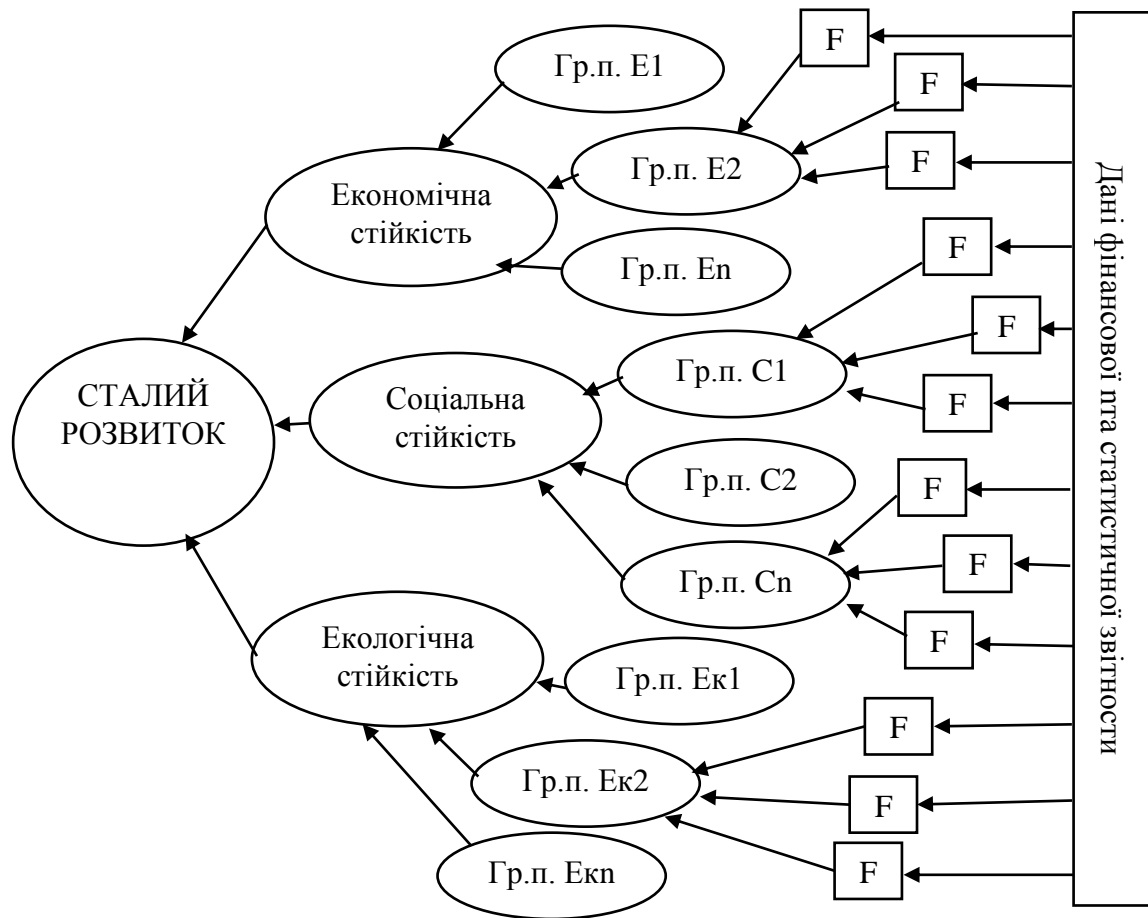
СТАЛИЙ РОЗВИТОК

Економічна стійкість

Гр.п. Е1

Гр.п. Е2

Гр.п. Еn

Соціальна стійкість

Гр.п. С1

Гр.п. С2

Гр.п. Сn

Екологічна стійкість

Гр.п. Ек1

Гр.п. Ек2

Гр.п. Екn

F

F

F

F

F

F

F

F

F

F

F

F

Дані фінансової пта статистичної звітности